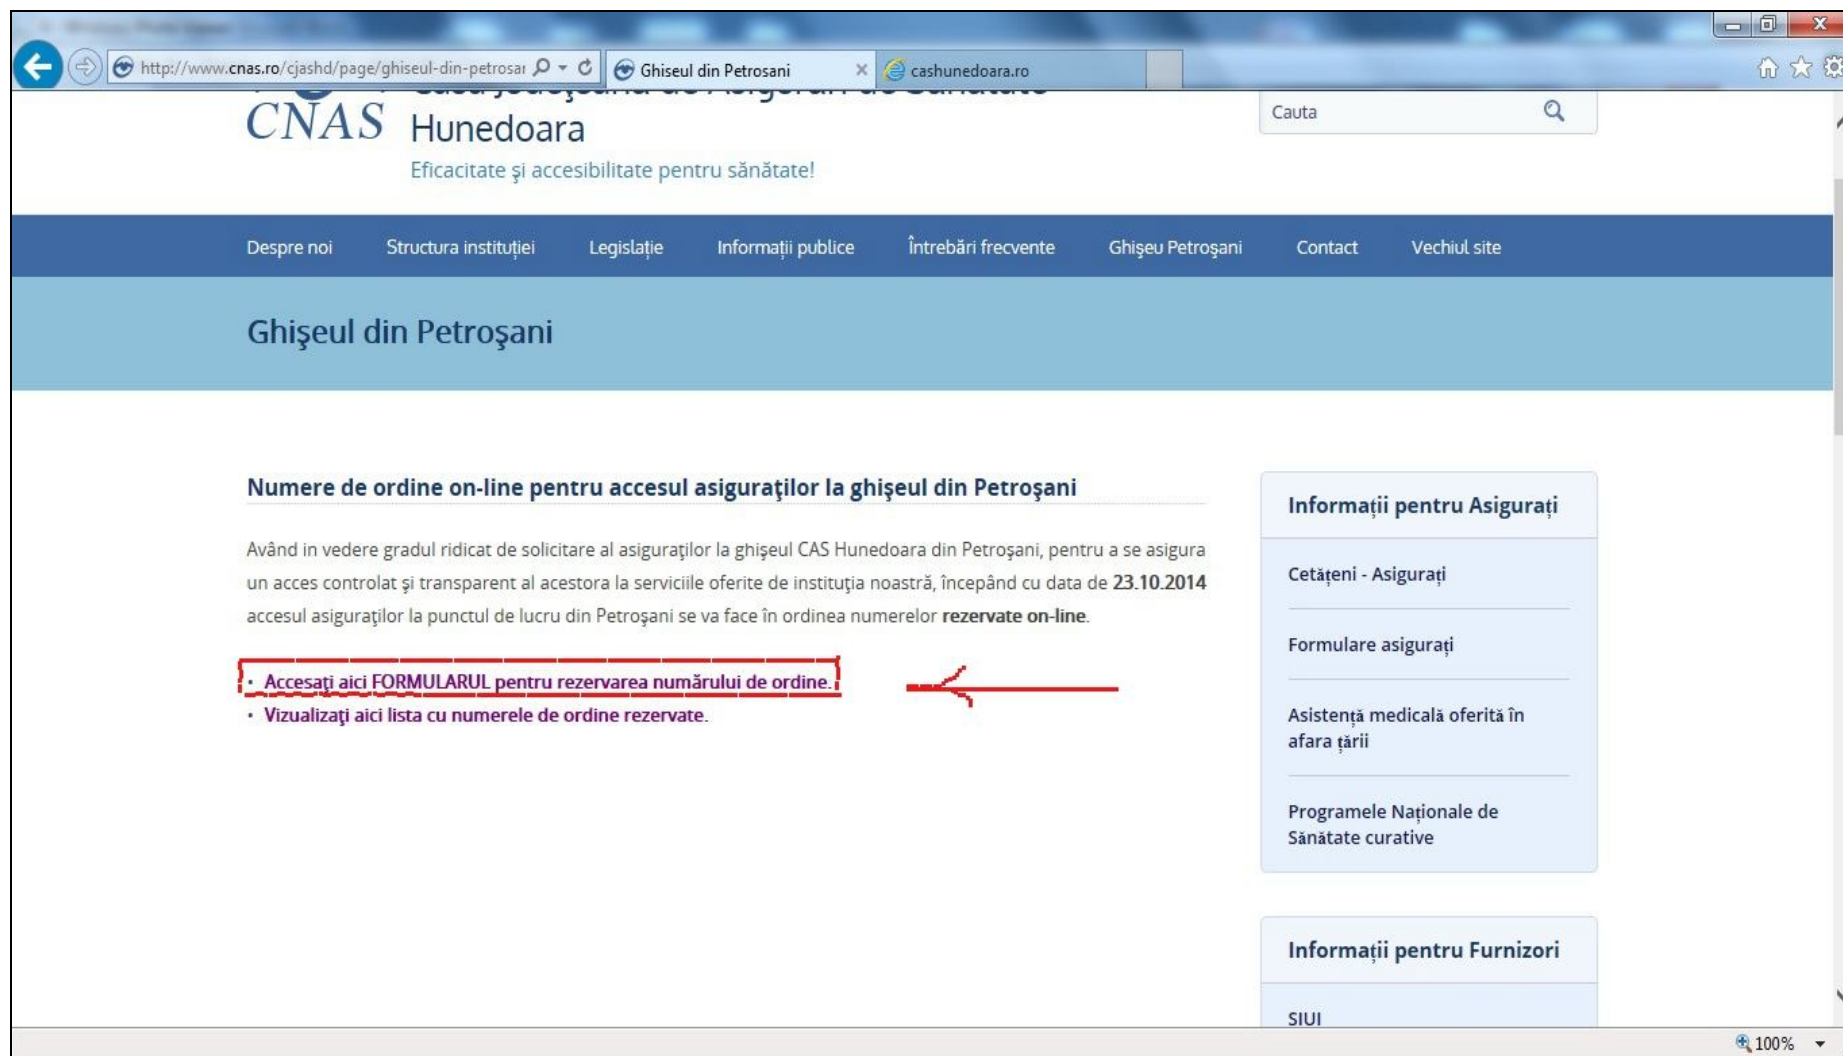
http://www.cnas.ro/cjashd/page/ghiseul-din-petrosar
Ghiseul din Petrosani
cashunedoara.ro

CNAS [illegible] Hunedoara
Eficacitate şi accesibilitate pentru sănătate!

Cauta

Despre noi
Structura instituției
Legislație
Informații publice
Întrebări frecvente
Ghişeu Petroşani
Contact
Vechiul site

Ghişeul din Petroşani

Numere de ordine on-line pentru accesul asiguraţilor la ghişeul din Petroşani

Având in vedere gradul ridicat de solicitare al asiguraţilor la ghişeul CAS Hunedoara din Petroşani, pentru a se asigura un acces controlat şi transparent al acestora la serviciile oferite de instituţia noastră, începând cu data de **23.10.2014** accesul asiguraţilor la punctul de lucru din Petroşani se va face în ordinea numerelor **rezervate on-line**.

• Accesaţi aici FORMULARUL pentru rezervarea numărului de ordine.
• Vizualizaţi aici lista cu numerele de ordine rezervate.

Informații pentru Asigurați
Cetățeni - Asigurați
Formulare asigurați
Asistență medicală oferită în afara țării
Programele Naționale de Sănătate curative

Informații pentru Furnizori
SIUI

100%